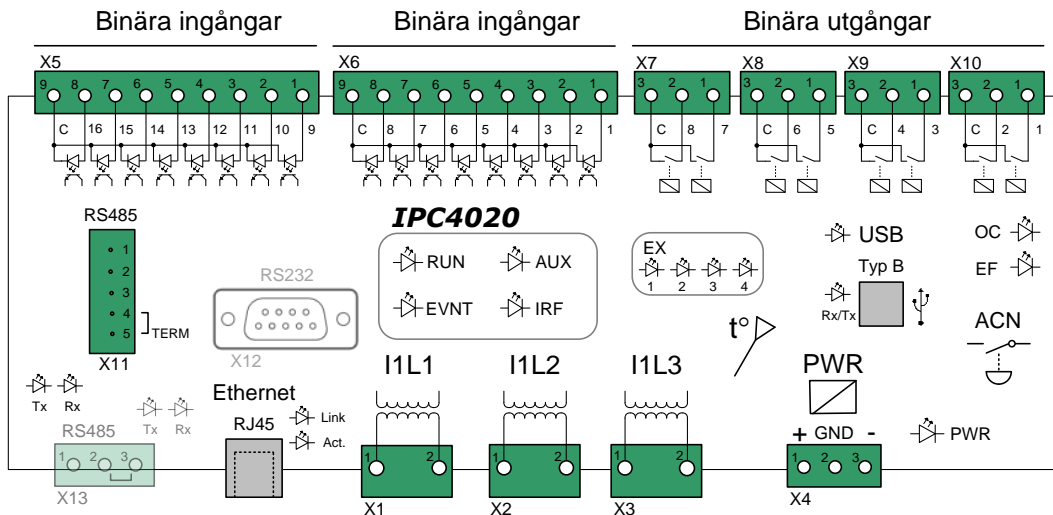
Binära ingångar

Binära ingångar

Binära utgångar

X5
9 8 7 6 5 4 3 2 1
C 16 15 14 13 12 11 10 9

X6
9 8 7 6 5 4 3 2 1
C 8 7 6 5 4 3 2 1

X7
3 2 1
C 8 7

X8
3 2 1
C 6 5

X9
3 2 1
C 4 3

X10
3 2 1
C 2 1

RS485
1
2
3
4
5
TERM
X11

IPC4020

RUN
AUX
EVNT
IRF

EX
1 2 3 4

USB
Typ B
Rx/Tx

OC
EF

RS232
X12

t°

ACN

Tx Rx

Tx Rx
RS485
1 2 3
X13

Ethernet
RJ45
Link
Act.

I1L1
1 2
X1

I1L2
X2

I1L3
X3

PWR
+ GND -
1 2 3
X4

PWR